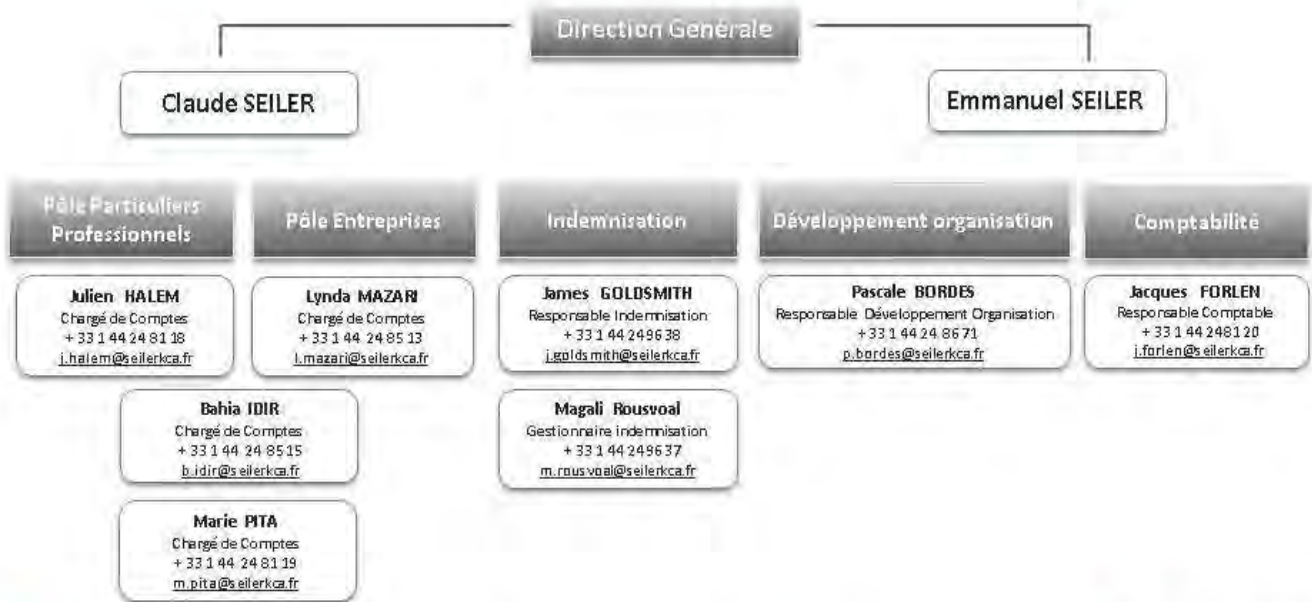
Direction Genérale

Claude SEILER

Emmanuel SEILER

Pôle Particuliers Professionnels

Pôle Entreprises

Indemnisation

Développement organisation

Comptabilité

Julien HALEM
Chargé de Comptes
+ 33 1 44 24 81 18
j.halem@seilerkca.fr

Lynda MAZARI
Chargé de Comptes
+ 33 1 44 24 85 13
l.mazari@seilerkca.fr

James GOLDSMITH
Responsable Indemnisation
+ 33 1 44 249638
j.goldsmith@seilerkca.fr

Pascale BORDES
Responsable Développement Organisation
+ 33 1 44 24 86 71
p.bordes@seilerkca.fr

Jacques FORLEN
Responsable Comptable
+ 33 1 44 248120
j.forlen@seilerkca.fr

Bahia IDIR
Chargé de Comptes
+ 33 1 44 24 85 15
b.idir@seilerkca.fr

Magali Rousvoal
Gestionnaire indemnisation
+ 33 1 44 249637
m.rousvoal@seilerkca.fr

Marie PITA
Chargé de Comptes
+ 33 1 44 24 81 19
m.pita@seilerkca.fr